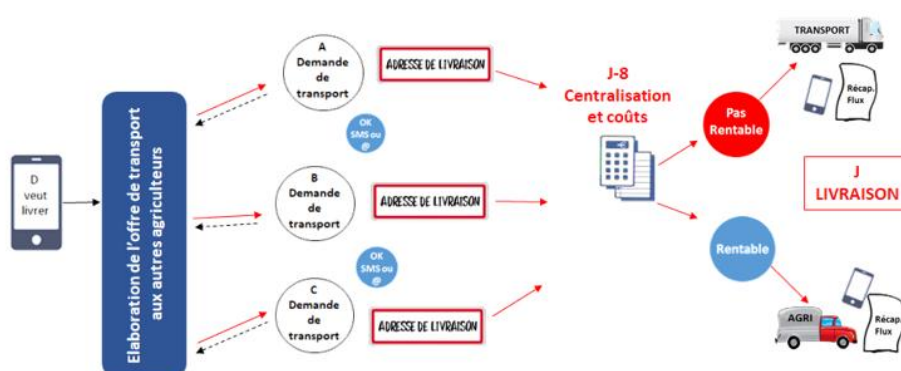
D veut livrer

Elaboration de l'offre de transport aux autres agriculteurs

A Demande de transport

ADRESSE DE LIVRAISON

OK SMS ou @

B Demande de transport

ADRESSE DE LIVRAISON

OK SMS ou @

C Demande de transport

ADRESSE DE LIVRAISON

J-8 Centralisation et coûts

Pas Rentable

Rentable

TRANSPORT

Récap. Flux

J LIVRAISON

AGRI

Récap. Flux